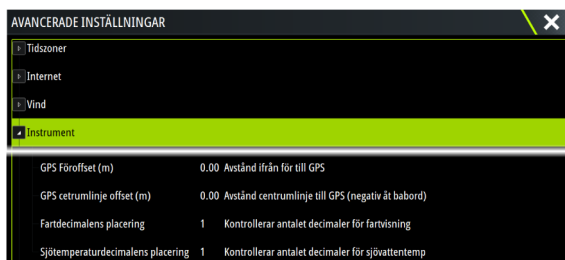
AVANCERADE INSTÄLLNINGAR

Tidszoner

Internet

Vind

Instrument

| GPS Föroffset (m) | 0.00 | Avstånd ifrån för till GPS |
|---|---|---|
| GPS cetrumlinje offset (m) | 0.00 | Avstånd centrumlinje till GPS (negativ åt babord) |
| Fartdecimalens placering | 1 | Kontrollerar antalet decimaler för fartvisning |
| Sjötemperaturdecimalens placering | 1 | Kontrollerar antalet decimaler för sjövattentemp |